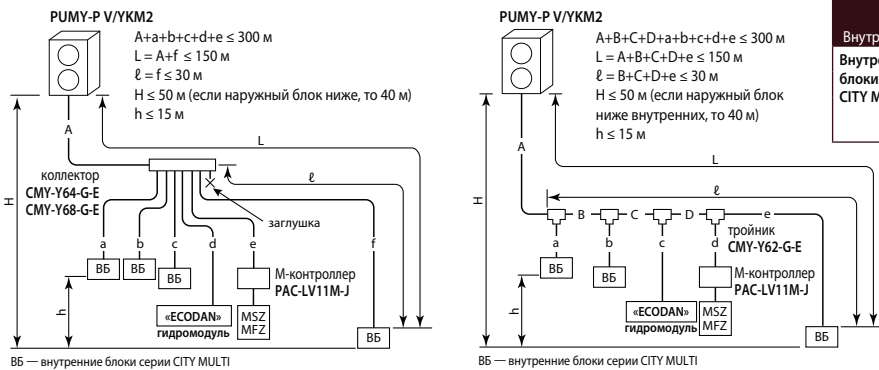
PUMY-P V/YKM2

A+a+b+c+d+e ≤ 300 м
L = A+f ≤ 150 м
ℓ = f ≤ 30 м
H ≤ 50 м (если наружный блок ниже, то 40 м)
h ≤ 15 м

A
L
ℓ
H
коллектор
CMY-Y64-G-E
CMY-Y68-G-E
заглушка
a
b
c
d
e
f
ВБ
ВБ
ВБ
M-контроллер
PAC-LV11M-J
h
«ECODAN»
гидромодуль
MSZ
MFZ
ВБ

ВБ — внутренние блоки серии CITY MULTI

PUMY-P V/YKM2

A+B+C+D+a+b+c+d+e ≤ 300 м
L = A+B+C+D+e ≤ 150 м
ℓ = B+C+D+e ≤ 30 м
H ≤ 50 м (если наружный блок ниже внутренних, то 40 м)
h ≤ 15 м

A
L
ℓ
H
B
C
D
e
тройник
CMY-Y62-G-E
a
b
c
d
ВБ
ВБ
M-контроллер
PAC-LV11M-J
h
«ECODAN»
гидромодуль
MSZ
MFZ
ВБ

ВБ — внутренние блоки серии CITY MULTI

Внутр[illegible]
Внутре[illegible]
блоки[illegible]
CITY M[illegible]